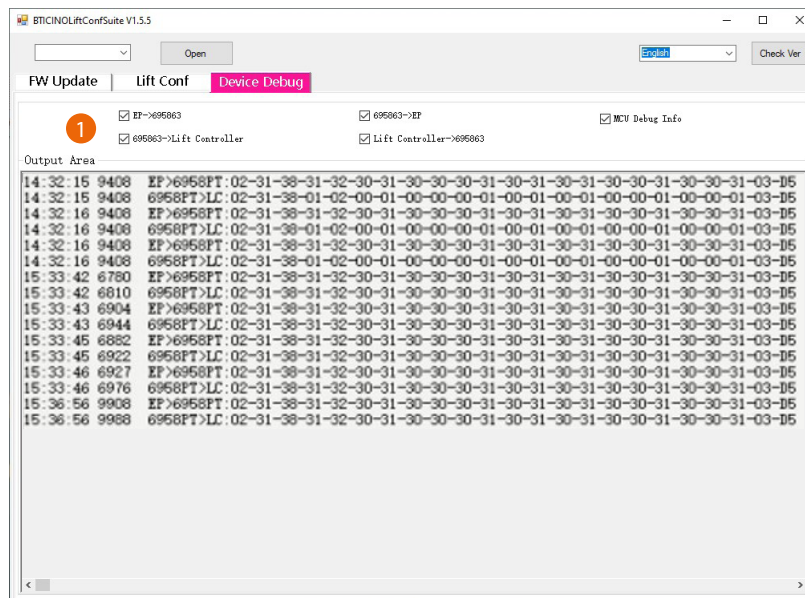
BTICINOLiftConfSuite V1.5.5

Open

English

Check Ver

FW Update

Lift Conf

Device Debug

1

EP->695863

695863->EP

MCU Debug Info

695863->Lift Controller

Lift Controller->695863

Output Area

14:32:15 9408 EP>6958PT:02-31-38-31-32-30-31-30-30-30-31-30-31-30-31-30-30-31-30-30-31-03-D5
14:32:15 9408 6958PT>LC:02-31-38-01-02-00-01-00-00-00-01-00-01-00-01-00-00-01-00-00-01-03-D5
14:32:16 9408 EP>6958PT:02-31-38-31-32-30-31-30-30-30-31-30-31-30-31-30-30-31-30-30-31-03-D5
14:32:16 9408 6958PT>LC:02-31-38-01-02-00-01-00-00-00-01-00-01-00-01-00-00-01-00-00-01-03-D5
14:32:16 9408 EP>6958PT:02-31-38-31-32-30-31-30-30-30-31-30-31-30-31-30-30-31-30-30-31-03-D5
14:32:16 9408 6958PT>LC:02-31-38-01-02-00-01-00-00-00-01-00-01-00-01-00-00-01-00-00-01-03-D5
15:33:42 6780 EP>6958PT:02-31-38-31-32-30-31-30-30-30-31-30-31-30-31-30-30-31-30-30-31-03-D5
15:33:42 6810 6958PT>LC:02-31-38-31-32-30-31-30-30-30-31-30-31-30-31-30-30-31-30-30-31-03-D5
15:33:43 6904 EP>6958PT:02-31-38-31-32-30-31-30-30-30-31-30-31-30-31-30-30-31-30-30-31-03-D5
15:33:43 6944 6958PT>LC:02-31-38-31-32-30-31-30-30-30-31-30-31-30-31-30-30-31-30-30-31-03-D5
15:33:45 6882 EP>6958PT:02-31-38-31-32-30-31-30-30-30-31-30-31-30-31-30-30-31-30-30-31-03-D5
15:33:45 6922 6958PT>LC:02-31-38-31-32-30-31-30-30-30-31-30-31-30-31-30-30-31-30-30-31-03-D5
15:33:46 6927 EP>6958PT:02-31-38-31-32-30-31-30-30-30-31-30-31-30-31-30-30-31-30-30-31-03-D5
15:33:46 6976 6958PT>LC:02-31-38-31-32-30-31-30-30-30-31-30-31-30-31-30-30-31-30-30-31-03-D5
15:36:56 9908 EP>6958PT:02-31-38-31-32-30-31-30-30-30-31-30-31-30-31-30-30-31-30-30-31-03-D5
15:36:56 9988 6958PT>LC:02-31-38-31-32-30-31-30-30-30-31-30-31-30-31-30-30-31-30-30-31-03-D5